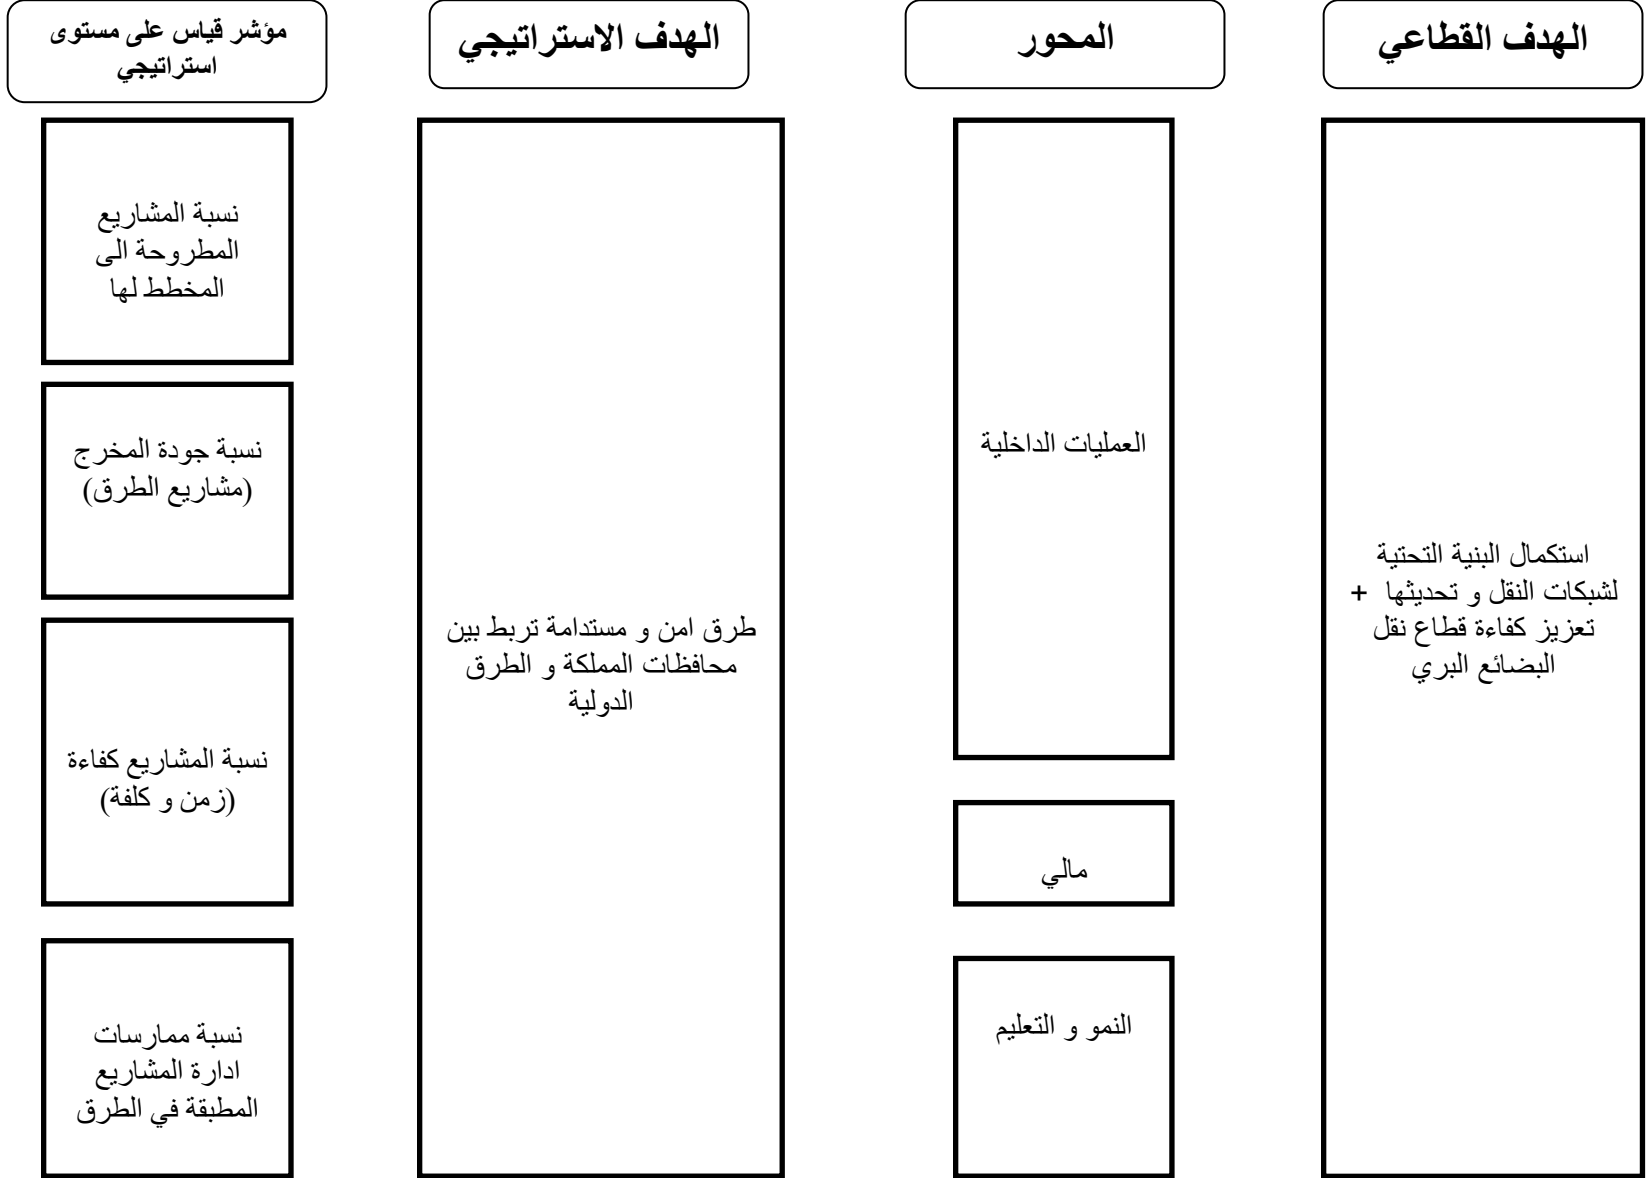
الهدف القطاعي

المحور

الهدف الاستراتيجي

مؤشر قياس على مستوى استراتيجي

استكمال البنية التحتية لشبكات النقل و تحديثها + تعزيز كفاءة قطاع نقل البضائع البري

العمليات الداخلية

مالي

النمو و التعليم

طرق امن و مستدامة تربط بين محافظات المملكة و الطرق الدولية

نسبة المشاريع المطروحة الى المخطط لها

نسبة جودة المخرج (مشاريع الطرق)

نسبة المشاريع كفاءة (زمن و كلفة)

نسبة ممارسات ادارة المشاريع المطبقة في الطرق